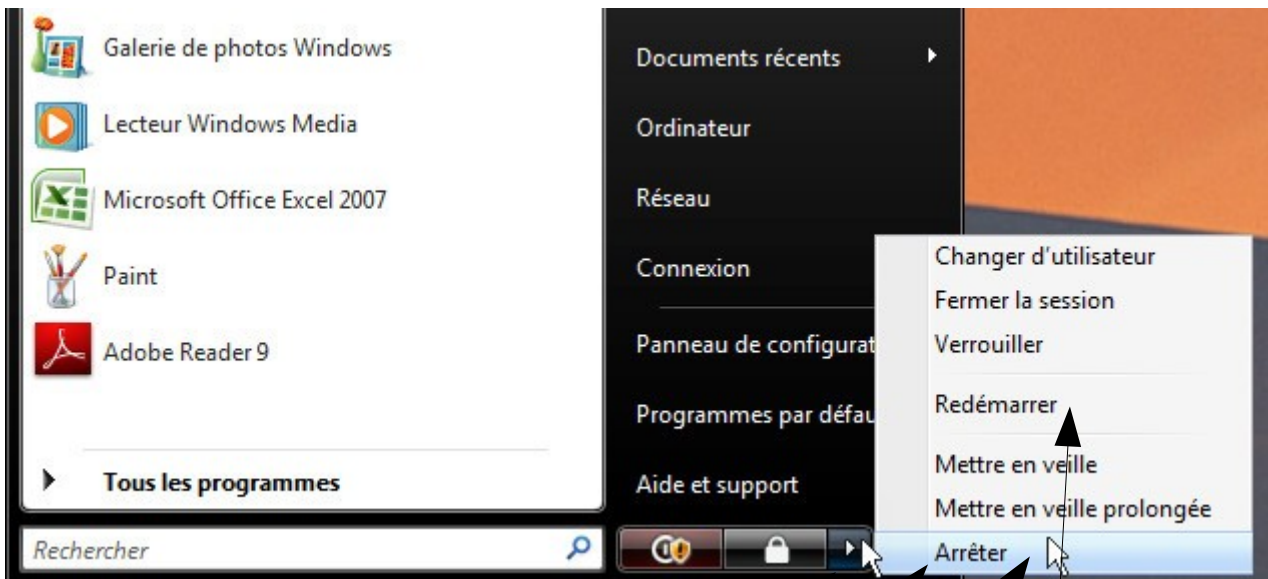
Galerie de photos Windows
Lecteur Windows Media
Microsoft Office Excel 2007
Paint
Adobe Reader 9
Tous les programmes
Rechercher

Documents récents
Ordinateur
Réseau
Connexion
Panneau de configurat
Programmes par défau
Aide et support

Changer d'utilisateur
Fermer la session
Verrouiller
Redémarrer
Mettre en veille
Mettre en veille prolongée
Arrêter